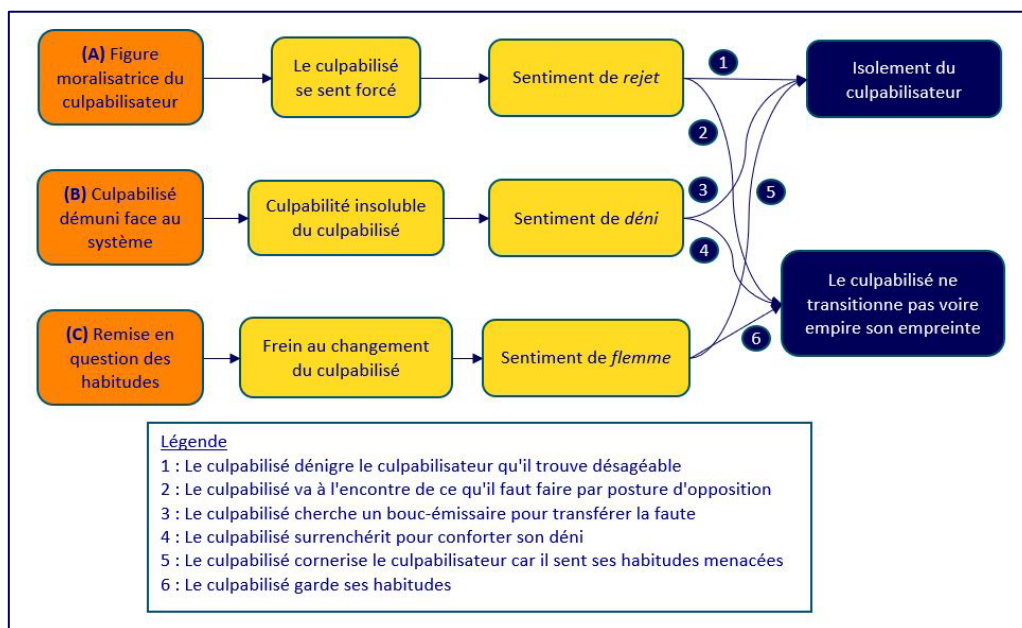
(A) Figure moralisatrice du culpabilisateur

Le culpabilisé se sent forcé

Sentiment de *rejet*

1

Isolement du culpabilisateur

2

(B) Culpabilisé démuni face au système

Culpabilité insoluble du culpabilisé

Sentiment de *déni*

3

5

4

Le culpabilisé ne transitionne pas voire empire son empreinte

(C) Remise en question des habitudes

Frein au changement du culpabilisé

Sentiment de *flemme*

6

Légende
1 : Le culpabilisé dénigre le culpabilisateur qu'il trouve désagéable
2 : Le culpabilisé va à l'encontre de ce qu'il faut faire par posture d'opposition
3 : Le culpabilisé cherche un bouc-émissaire pour transférer la faute
4 : Le culpabilisé surrenchérit pour conforter son déni
5 : Le culpabilisé cornerise le culpabilisateur car il sent ses habitudes menacées
6 : Le culpabilisé garde ses habitudes